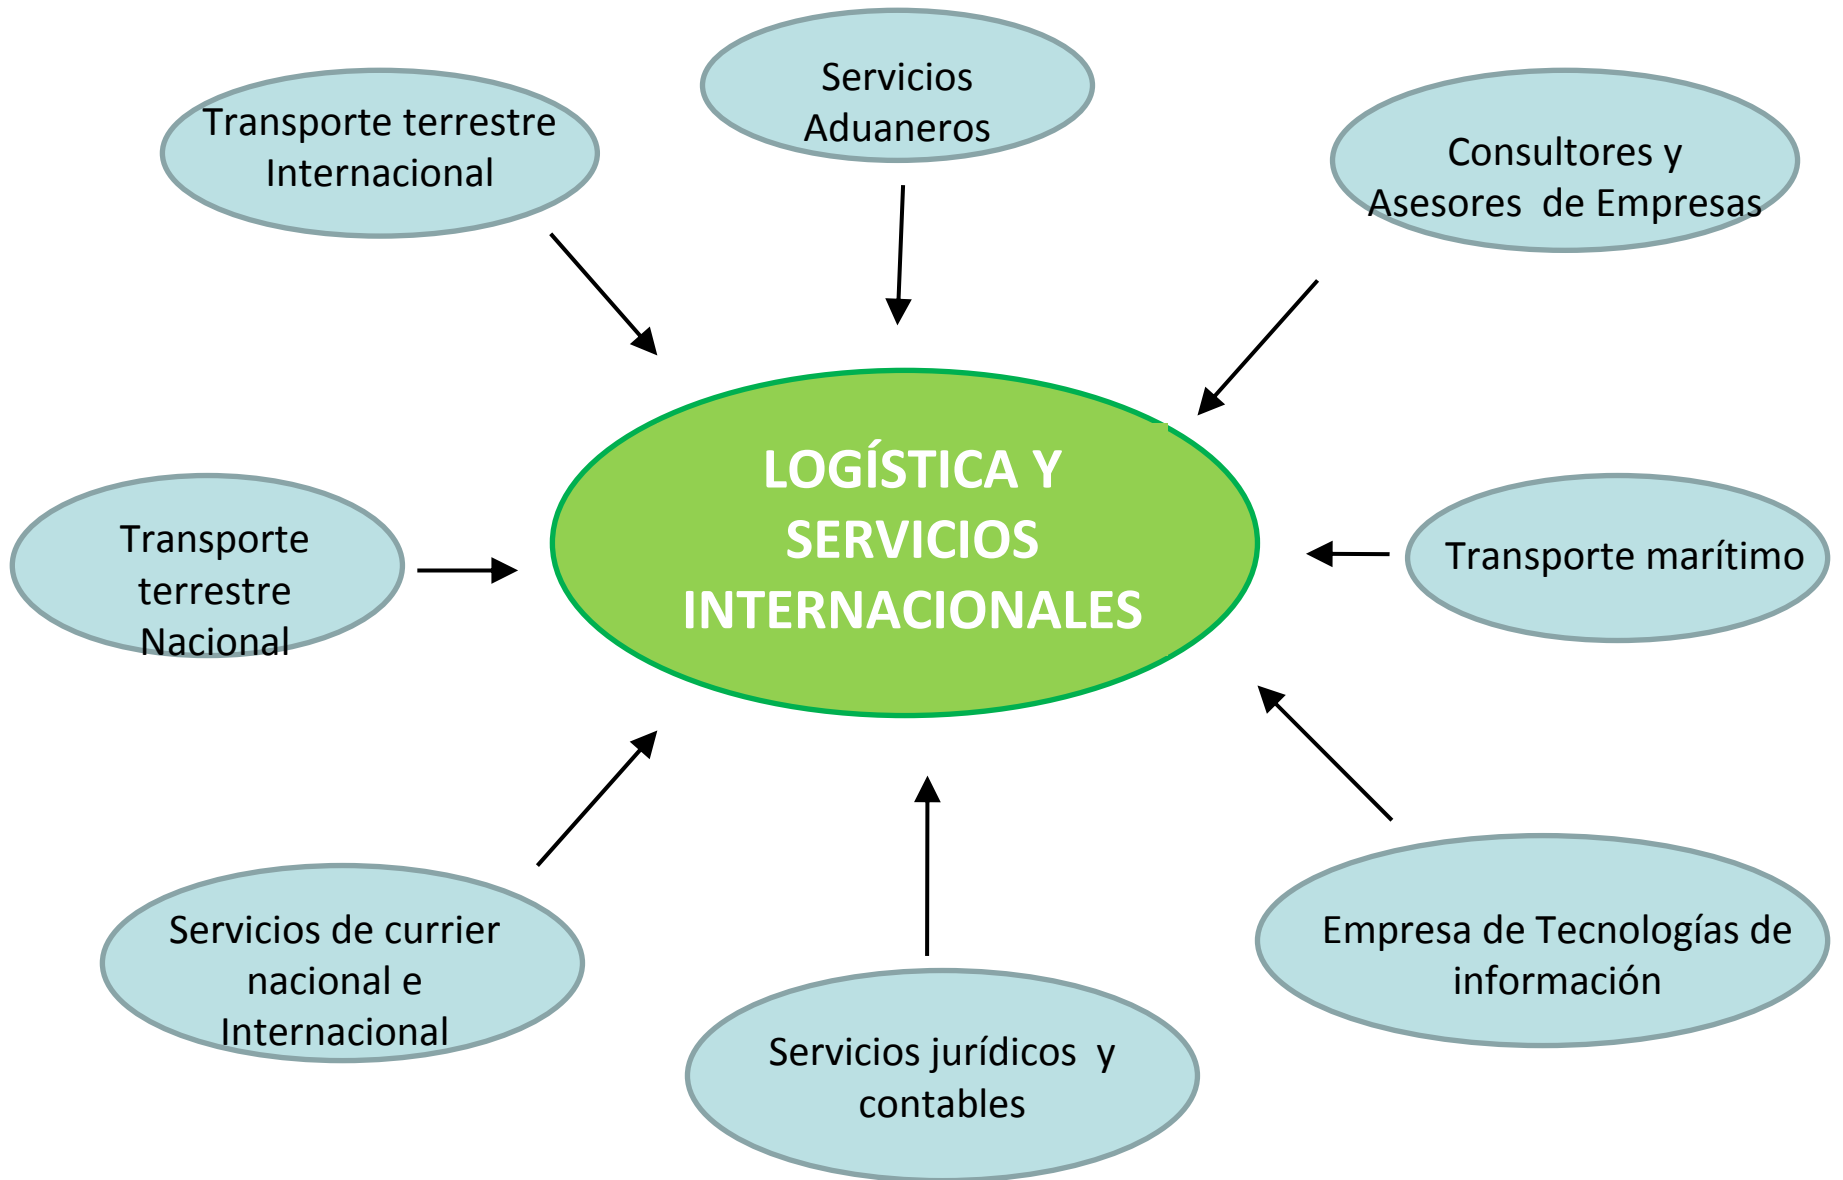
Servicios Aduaneros

Transporte terrestre Internacional

Consultores y Asesores de Empresas

LOGÍSTICA Y SERVICIOS INTERNACIONALES

Transporte terrestre Nacional

Transporte marítimo

Servicios de currier nacional e Internacional

Servicios jurídicos y contables

Empresa de Tecnologías de información